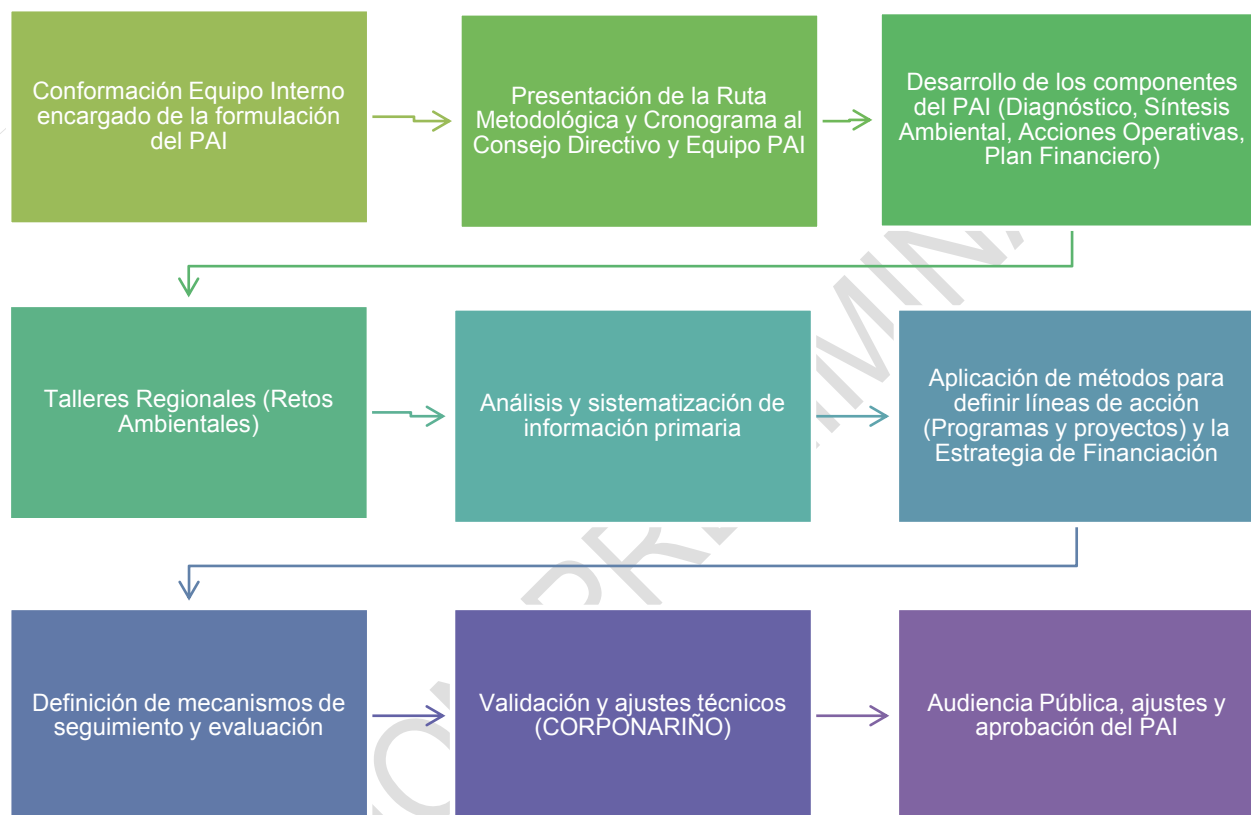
Conformación Equipo Interno encargado de la formulación del PAI

Presentación de la Ruta Metodológica y Cronograma al Consejo Directivo y Equipo PAI

Desarrollo de los componentes del PAI (Diagnóstico, Síntesis Ambiental, Acciones Operativas, Plan Financiero)

Talleres Regionales (Retos Ambientales)

Análisis y sistematización de información primaria

Aplicación de métodos para definir líneas de acción (Programas y proyectos) y la Estrategia de Financiación

Definición de mecanismos de seguimiento y evaluación

Validación y ajustes técnicos (CORPONARIÑO)

Audiencia Pública, ajustes y aprobación del PAI

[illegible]